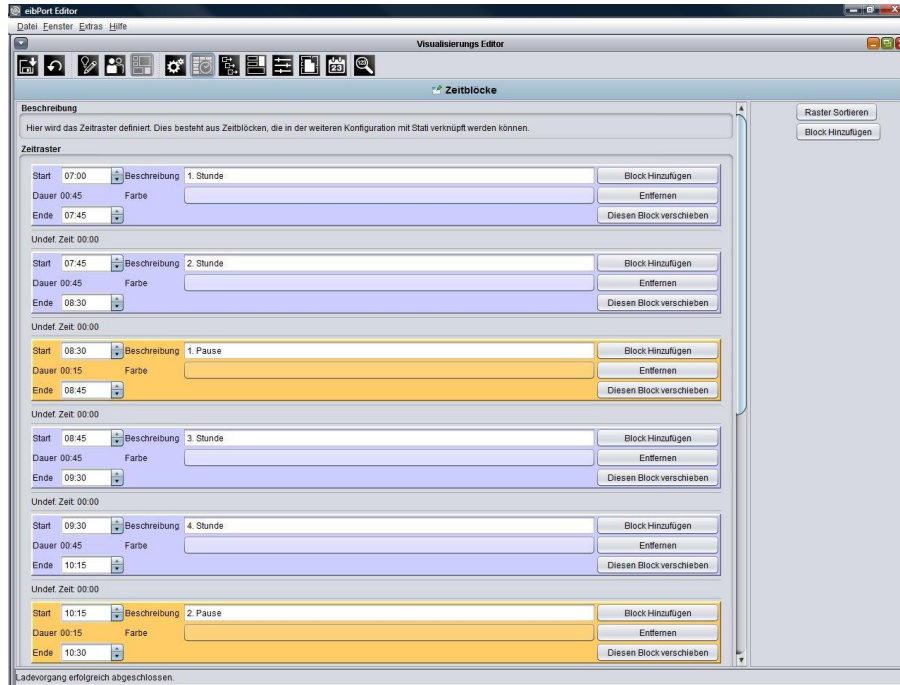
eibPort Editor

Datei Fenster Extras Hilfe

Visualisierungs Editor

Zeitblöcke

Beschreibung

Hier wird das Zeitraster definiert. Dies besteht aus Zeitblöcken, die in der weiteren Konfiguration mit Stati verknüpft werden können.

Zeitraster

Start 07:00 Beschreibung 1. Stunde Block Hinzufügen
Dauer 00:45 Farbe Entfernen
Ende 07:45 Diesen Block verschieben

Undef. Zeit: 00:00

Start 07:45 Beschreibung 2. Stunde Block Hinzufügen
Dauer 00:45 Farbe Entfernen
Ende 08:30 Diesen Block verschieben

Undef. Zeit: 00:00

Start 08:30 Beschreibung 1. Pause Block Hinzufügen
Dauer 00:15 Farbe Entfernen
Ende 08:45 Diesen Block verschieben

Undef. Zeit: 00:00

Start 08:45 Beschreibung 3. Stunde Block Hinzufügen
Dauer 00:45 Farbe Entfernen
Ende 09:30 Diesen Block verschieben

Undef. Zeit: 00:00

Start 09:30 Beschreibung 4. Stunde Block Hinzufügen
Dauer 00:45 Farbe Entfernen
Ende 10:15 Diesen Block verschieben

Undef. Zeit: 00:00

Start 10:15 Beschreibung 2. Pause Block Hinzufügen
Dauer 00:15 Farbe Entfernen
Ende 10:30 Diesen Block verschieben

Raster Sortieren
Block Hinzufügen

Ladevorgang erfolgreich abgeschlossen.